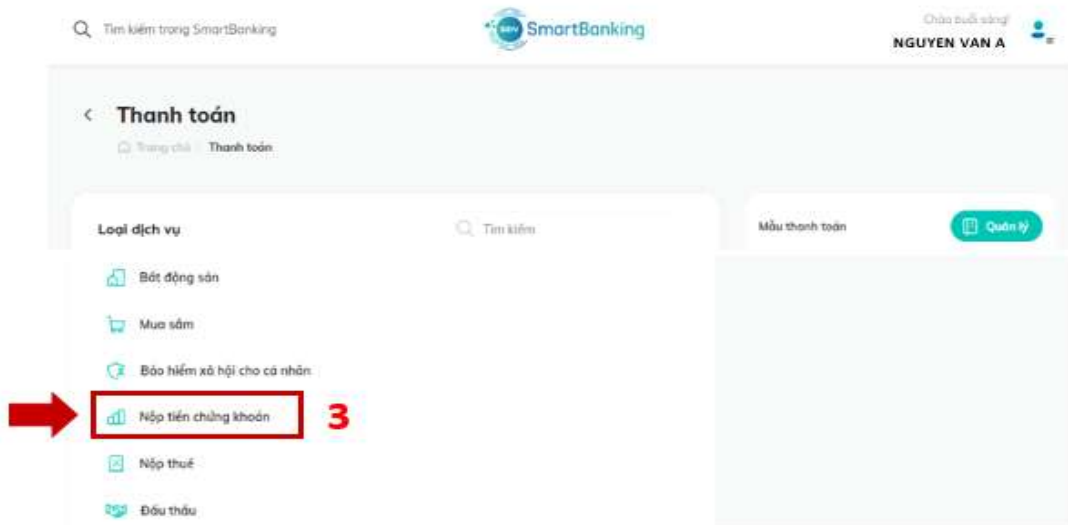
Tìm kiếm trong SmartBanking

BIDV SmartBanking

Chào buổi sáng!
NGUYEN VAN A

Thanh toán
Trang chủ / Thanh toán

Loại dịch vụ
Tìm kiếm

Mẫu thanh toán
Quản lý

Bất động sản
Mua sắm
Bảo hiểm xã hội cho cá nhân
Nộp tiền chứng khoán
3
Nộp thuế
Đấu thầu